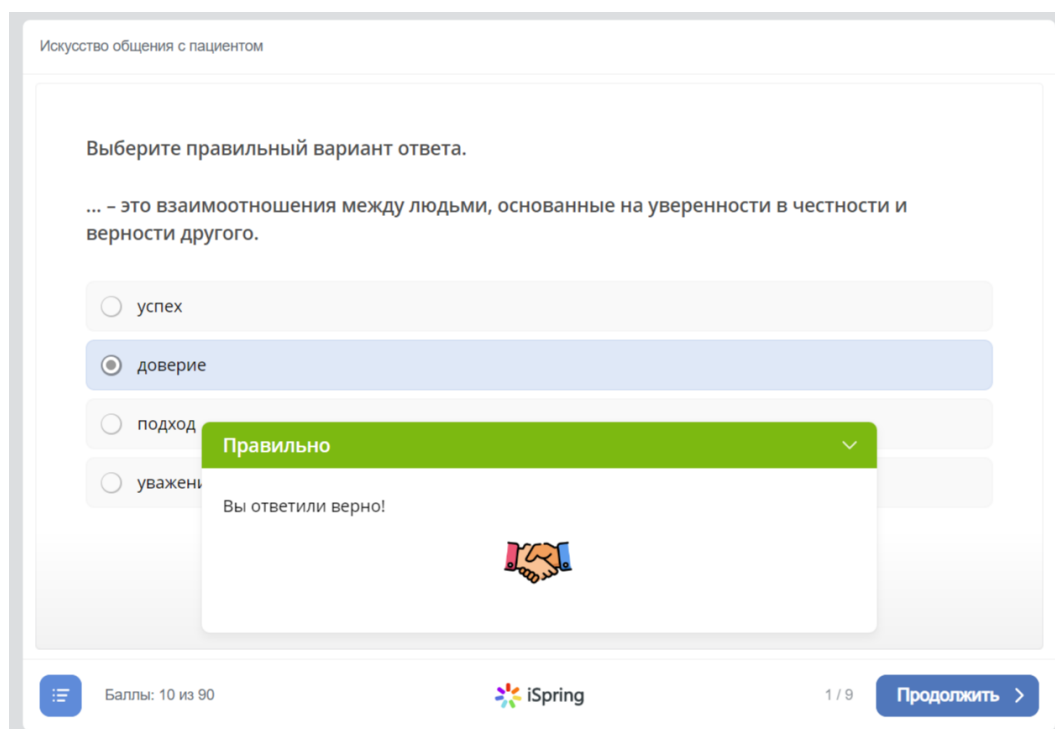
Искусство общения с пациентом

Выберите правильный вариант ответа.

... – это взаимоотношения между людьми, основанные на уверенности в честности и верности другого.

успех

доверие

подход

уважени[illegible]

Правильно

Вы ответили верно!

Баллы: 10 из 90

iSpring

1 / 9

Продолжить